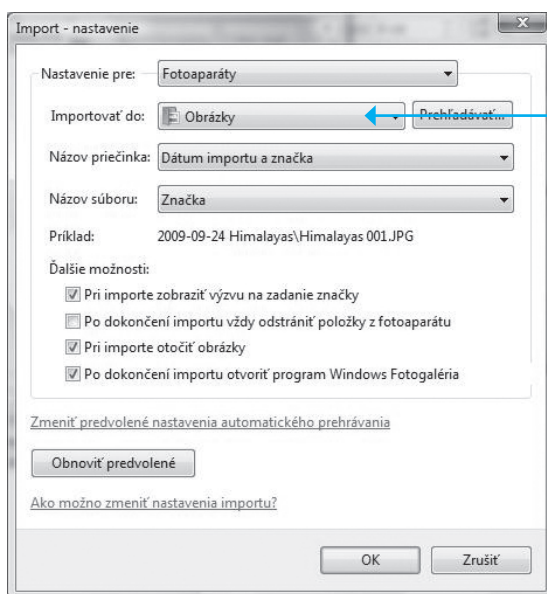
Import - nastavenie

Nastavenie pre: Fotoaparáty

Importovať do: Obrázky Prehľadávať...

Názov priečinka: Dátum importu a značka

Názov súboru: Značka

Príklad: 2009-09-24 Himalayas\Himalayas 001.JPG

Ďalšie možnosti:

Pri importe zobraziť výzvu na zadanie značky

Po dokončení importu vždy odstrániť položky z fotoaparátu

Pri importe otočiť obrázky

Po dokončení importu otvoriť program Windows Fotogaléria

Zmeniť predvolené nastavenia automatického prehrávania

Obnoviť predvolené

Ako možno zmeniť nastavenia importu?

OK Zrušiť